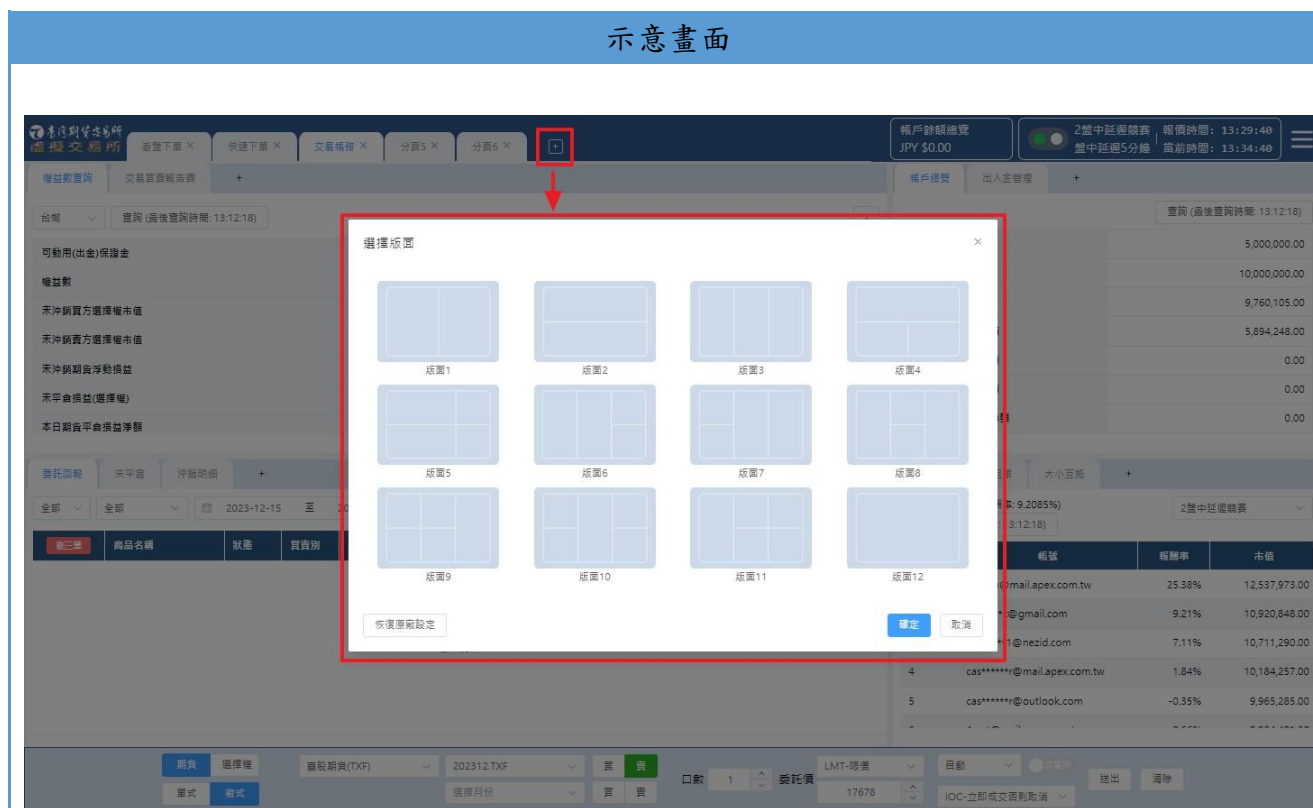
示意畫面

臺灣期貨交易所
虛擬交易所

首頁下單 × 快速下單 × 交易帳務 × 分頁5 × 分頁6 ×

帳戶餘額總覽
JPY $0.00

2盤中延遲競賽 報價時間: 13:29:40
盤中延遲5分鐘 當前時間: 13:34:40

權益數查詢 交易買賣報告書 +

台幣 查詢 (最後查詢時間: 13:12:18)

可動用(出金)保證金
權益數
未沖銷買方選擇權市值
未沖銷賣方選擇權市值
未沖銷期貨浮動損益
未平倉損益(選擇權)
本日期貨平倉損益淨額

委託回報 未平倉 沖銷明細 +

全部 全部 2023-12-15 至

刪三單 商品名稱 狀態 買賣別

帳戶總覽 出入金管理 +

查詢 (最後查詢時間: 13:12:18)

5,000,000.00
10,000,000.00
9,760,105.00
5,894,248.00
0.00
0.00
0.00

大小互抵 +

率: 9.2085%)
3:12:18)

2盤中延遲競賽

帳號 報酬率 市值
@mail.apex.com.tw 25.38% 12,537,973.00
@gmail.com 9.21% 10,920,848.00
1@nezid.com 7.11% 10,711,290.00
4 cas******r@mail.apex.com.tw 1.84% 10,184,257.00
5 cas******r@outlook.com -0.35% 9,965,285.00

選擇版面 ×

版面1 版面2 版面3 版面4
版面5 版面6 版面7 版面8
版面9 版面10 版面11 版面12

恢復原廠設定 確定 取消

期貨 選擇權 臺股期貨(TXF) 202312.TXF 買 賣 口數 1 委託價 LMT-限價 自動 送出 清除
單式 複式 選擇月份 買 賣 17678 IOC-立即成交否則取消